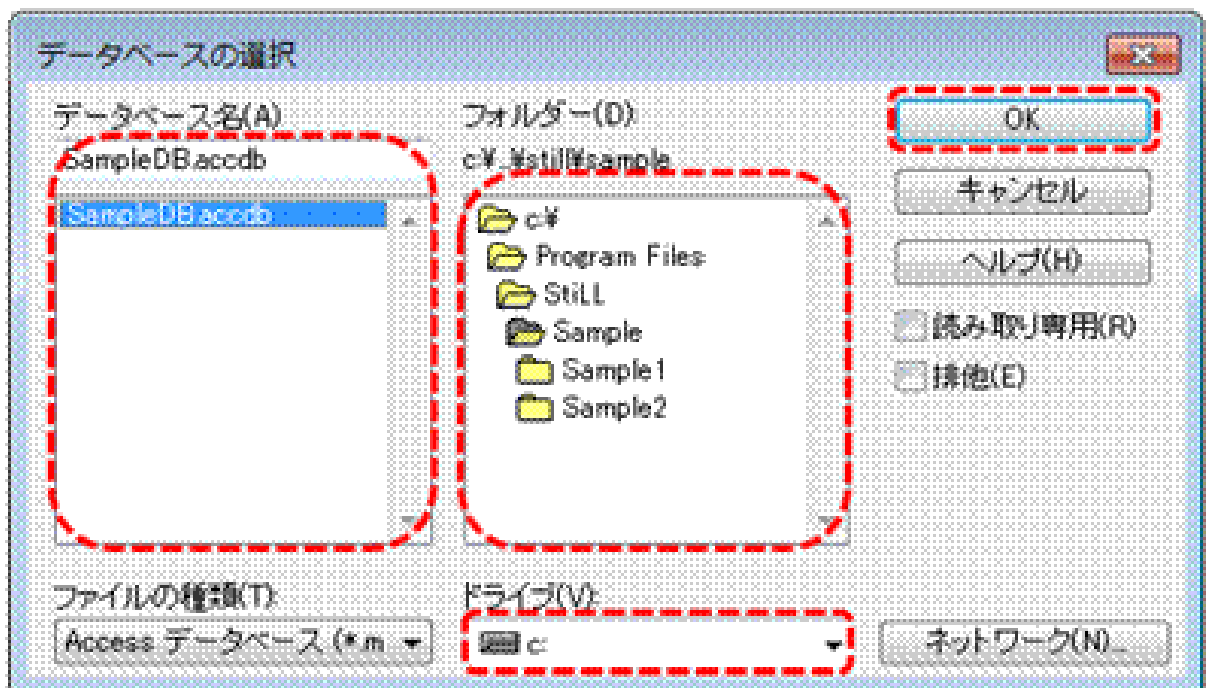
データベースの選択

データベース名(A):
SampleDB.accdb
SampleDB.accdb

フォルダー(D):
c:¥...¥still¥sample
c:¥
Program Files
StiLL
Sample
Sample1
Sample2

OK
キャンセル
ヘルプ(H)
読み取り専用(R)
排他(E)

ファイルの種類(T):
Access データベース (*.m

ドライブ(V):
c:

ネットワーク(N)...